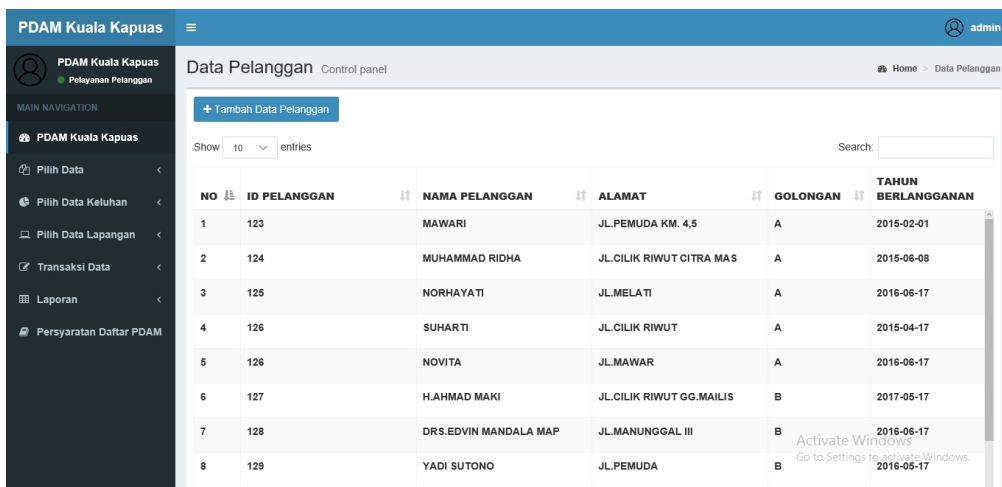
PDAM Kuala Kapuas ≡ admin

PDAM Kuala Kapuas
Pelayanan Pelanggan

MAIN NAVIGATION

PDAM Kuala Kapuas

Pilih Data

Pilih Data Keluhan

Pilih Data Lapangan

Transaksi Data

Laporan

Persyaratan Daftar PDAM

Data Pelanggan Control panel

Home > Data Pelanggan

+ Tambah Data Pelanggan

Show 10 entries

Search:

| NO | ID PELANGGAN | NAMA PELANGGAN | ALAMAT | GOLONGAN | TAHUN BERLANGGANAN |
|---|---|---|---|---|---|
| 1 | 123 | MAWARI | JL.PEMUDA KM. 4,5 | A | 2015-02-01 |
| 2 | 124 | MUHAMMAD RIDHA | JL.CILIK RIWUT CITRA MAS | A | 2015-06-08 |
| 3 | 125 | NORHAYATI | JL.MELATI | A | 2016-06-17 |
| 4 | 126 | SUHARTI | JL.CILIK RIWUT | A | 2015-04-17 |
| 5 | 126 | NOVITA | JL.MAWAR | A | 2016-06-17 |
| 6 | 127 | H.AHMAD MAKI | JL.CILIK RIWUT GG.MAILIS | B | 2017-05-17 |
| 7 | 128 | DRS.EDVIN MANDALA MAP | JL.MANUNGGAL III | B | 2016-06-17 |
| 8 | 129 | YADI SUTONO | JL.PEMUDA | B | 2016-05-17 |

Activate Windows
Go to Settings to activate Windows.